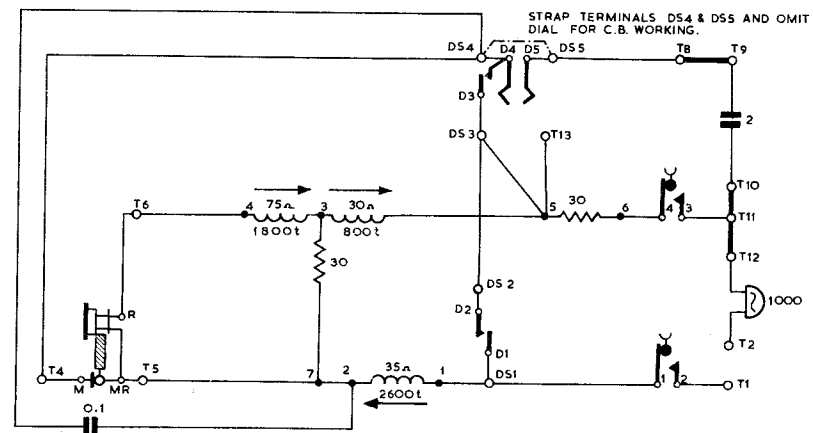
STRAP TERMINALS DS4 & DS5 AND OMIT DIAL FOR C.B. WORKING.

DS4
D4
D5
DS5
T8
T9
D3
2
DS3
T13
T10
T6
4
75Ω
1800t
3
30Ω
800t
5
30
6
4
3
T11
30
T12
DS2
1000
D2
R
D1
T2
T4
M
MR
T5
7
2
35Ω
2600t
1
DS1
1
2
T1
0.1